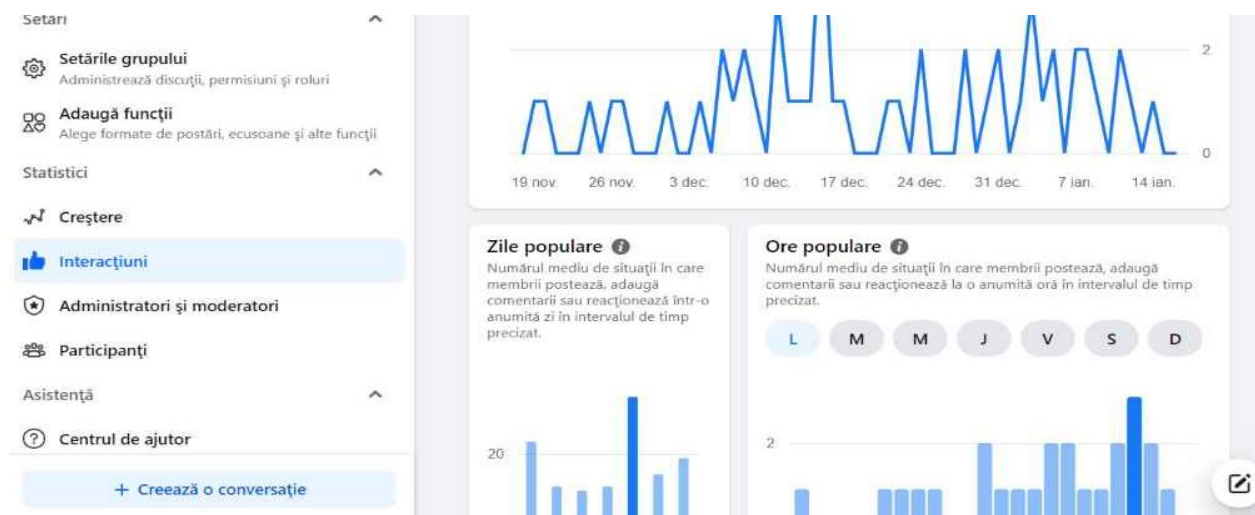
Setări

Setările grupului
Administrează discuţii, permisiuni şi roluri

Adaugă funcţii
Alege formate de postări, ecusoane şi alte funcţii

Statistici

Creştere

Interacţiuni

Administratori şi moderatori

Participanţi

Asistenţă

Centrul de ajutor

+ Creează o conversaţie

2

0

19 nov. 26 nov. 3 dec. 10 dec. 17 dec. 24 dec. 31 dec. 7 ian. 14 ian.

Zile populare
Numărul mediu de situaţii în care membrii postează, adaugă comentarii sau reacţionează într-o anumită zi în intervalul de timp precizat.

20

Ore populare
Numărul mediu de situaţii în care membrii postează, adaugă comentarii sau reacţionează la o anumită oră în intervalul de timp precizat.

L M M J V S D

2